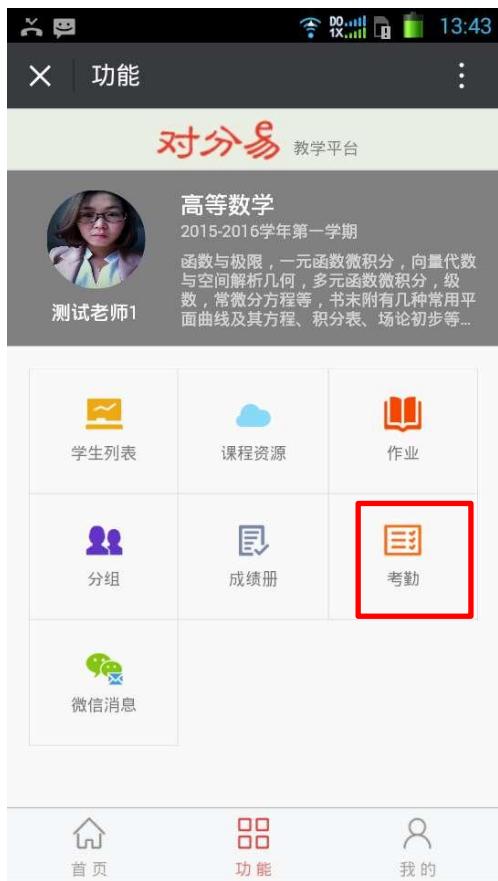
13:43

功能

对分易 教学平台

高等数学
2015-2016学年第一学期
函数与极限，一元函数微积分，向量代数与空间解析几何，多元函数微积分，级数，常微分方程等，书末附有几种常用平面曲线及其方程、积分表、场论初步等...

测试老师1

学生列表
课程资源
作业
分组
成绩册
考勤
微信消息

首页
功能
我的